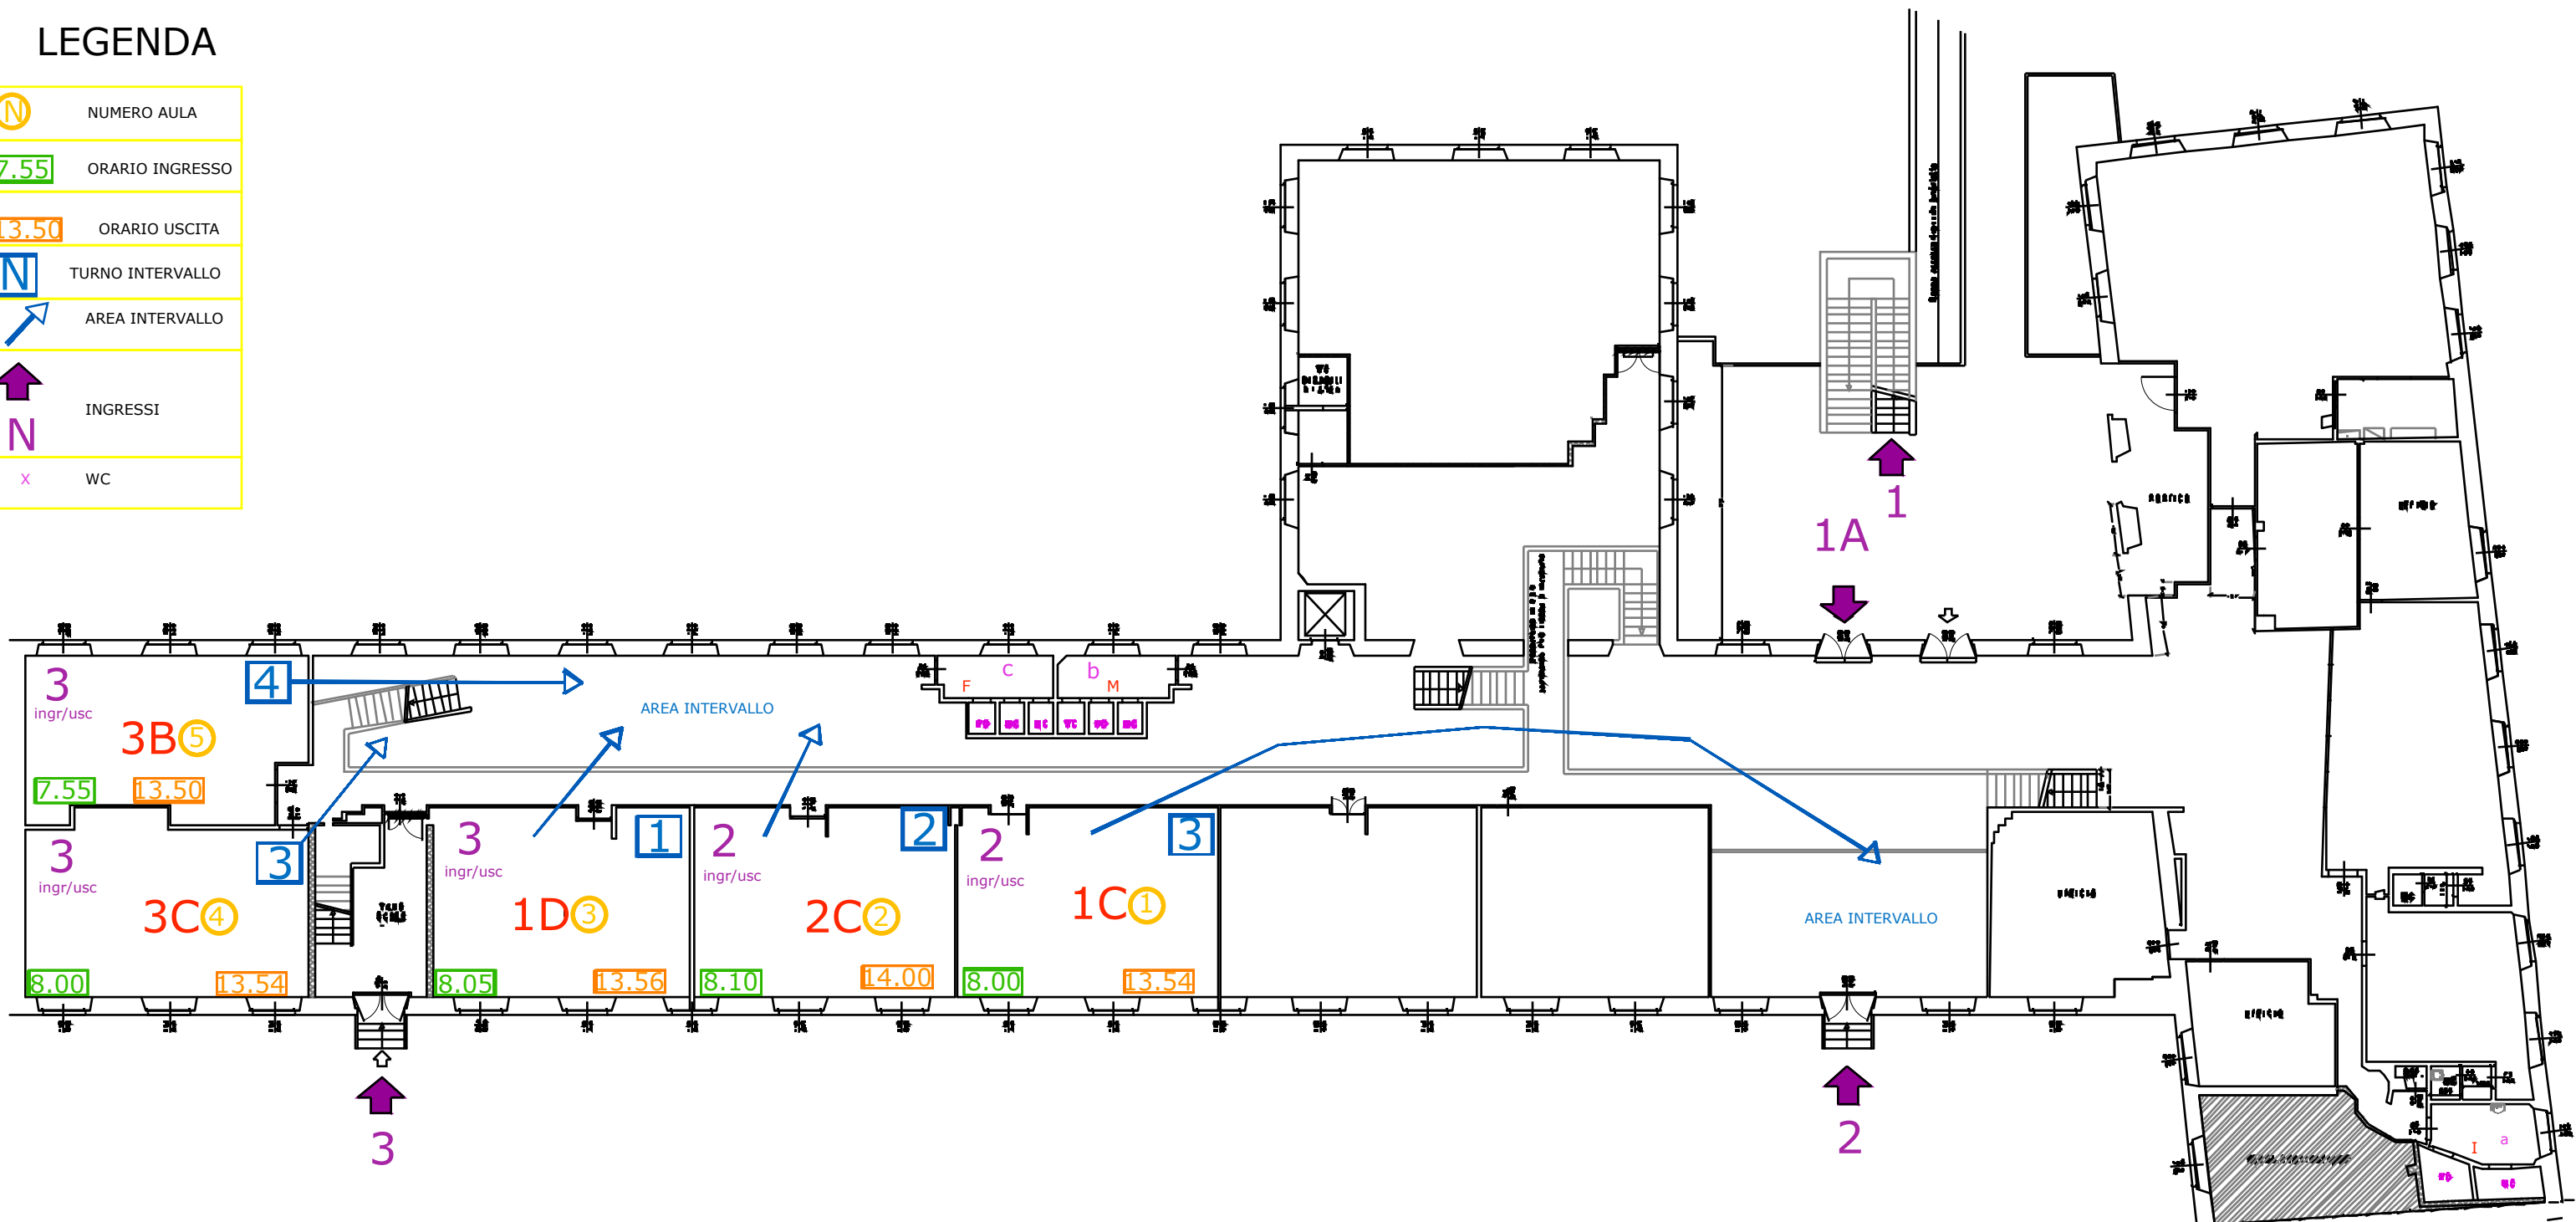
LEGENDA

| | |
|---|---|
| N | NUMERO AULA |
| 7.55 | ORARIO INGRESSO |
| 13.50 | ORARIO USCITA |
| N | TURNO INTERVALLO |
| | AREA INTERVALLO |
| N | INGRESSI |
| x | WC |

1
1A
4
AREA INTERVALLO
c
F
b
M
3
ingr/usc
3B5
7.55
13.50
3
ingr/usc
3C4
8.00
13.54
3
3
ingr/usc
1D3
8.05
13.56
1
2
ingr/usc
2C2
8.10
14.00
2
2
ingr/usc
1C1
8.00
13.54
3
AREA INTERVALLO
3
2
I
a